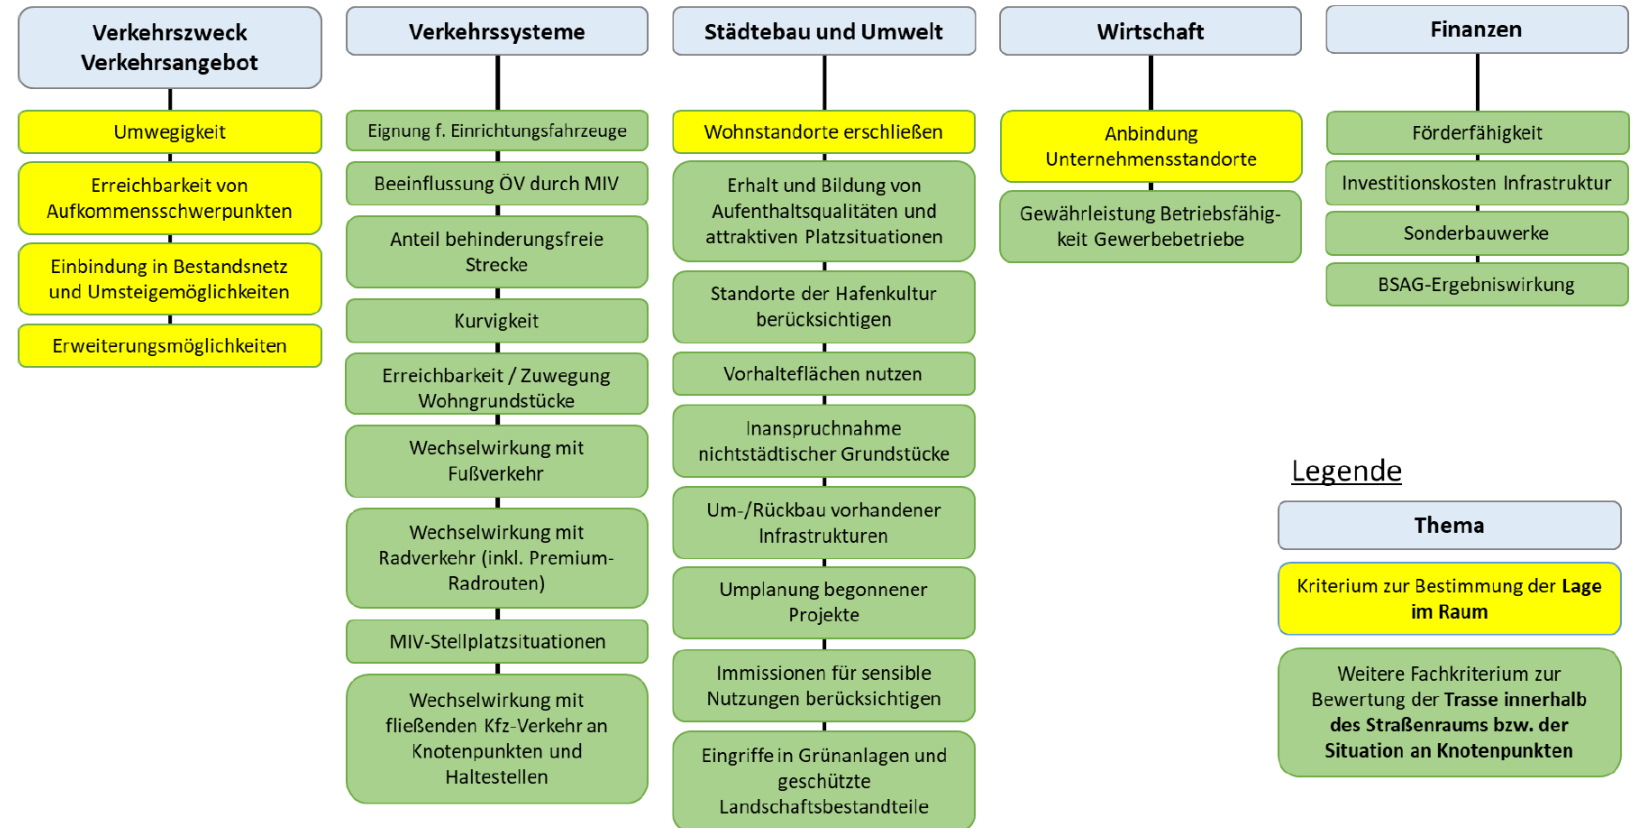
Verkehrszweck Verkehrsangebot

Umwegigkeit

Erreichbarkeit von Aufkommensschwerpunkten

Einbindung in Bestandsnetz und Umsteigemöglichkeiten

Erweiterungsmöglichkeiten

Verkehrssysteme

Eignung f. Einrichtungsfahrzeuge

Beeinflussung ÖV durch MIV

Anteil behinderungsfreie Strecke

Kurvigkeit

Erreichbarkeit / Zuwegung Wohngrundstücke

Wechselwirkung mit Fußverkehr

Wechselwirkung mit Radverkehr (inkl. Premium-Radrouten)

MIV-Stellplatzsituationen

Wechselwirkung mit fließenden Kfz-Verkehr an Knotenpunkten und Haltestellen

Städtebau und Umwelt

Wohnstandorte erschließen

Erhalt und Bildung von Aufenthaltsqualitäten und attraktiven Platzsituationen

Standorte der Hafenkultur berücksichtigen

Vorhalteflächen nutzen

Inanspruchnahme nichtstädtischer Grundstücke

Um-/Rückbau vorhandener Infrastrukturen

Umplanung begonnener Projekte

Immissionen für sensible Nutzungen berücksichtigen

Eingriffe in Grünanlagen und geschützte Landschaftsbestandteile

Wirtschaft

Anbindung Unternehmensstandorte

Gewährleistung Betriebsfähigkeit Gewerbebetriebe

Finanzen

Förderfähigkeit

Investitionskosten Infrastruktur

Sonderbauwerke

BSAG-Ergebniswirkung

Legende

Thema

Kriterium zur Bestimmung der **Lage im Raum**

Weitere Fachkriterium zur Bewertung der **Trasse innerhalb des Straßenraums bzw. der Situation an Knotenpunkten**